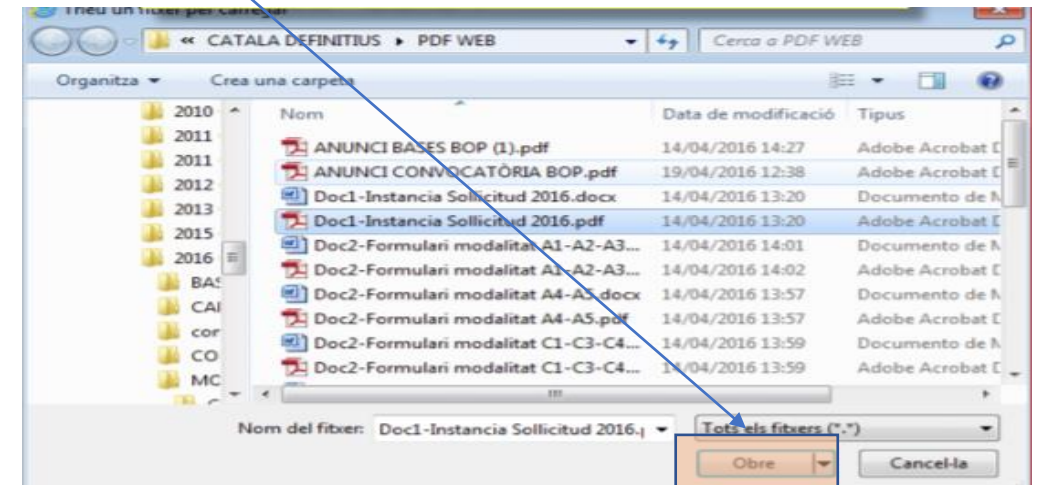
Trieu un fitxer per carregar

« CATALA DEFINITIUS ▸ PDF WEB

Cerca a PDF WEB

Organitza ▾ Crea una carpeta

2010
2011
2011
2012
2013
2015
2016
BAS
CAI
cor
CO
MC

| Nom | Data de modificació | Tipus |
|---|---|---|
| ANUNCI BASES BOP (1).pdf | 14/04/2016 14:27 | Adobe Acrobat D |
| ANUNCI CONVOCATÒRIA BOP.pdf | 19/04/2016 12:38 | Adobe Acrobat D |
| Doc1-Instancia Sollicitud 2016.docx | 14/04/2016 13:20 | Documento de M |
| Doc1-Instancia Sollicitud 2016.pdf | 14/04/2016 13:20 | Adobe Acrobat D |
| Doc2-Formulari modalitat A1-A2-A3... | 14/04/2016 14:01 | Documento de M |
| Doc2-Formulari modalitat A1-A2-A3... | 14/04/2016 14:02 | Adobe Acrobat D |
| Doc2-Formulari modalitat A4-A5.docx | 14/04/2016 13:57 | Documento de M |
| Doc2-Formulari modalitat A4-A5.pdf | 14/04/2016 13:57 | Adobe Acrobat D |
| Doc2-Formulari modalitat C1-C3-C4... | 14/04/2016 13:59 | Documento de M |
| Doc2-Formulari modalitat C1-C3-C4... | 14/04/2016 13:59 | Adobe Acrobat D |

Nom del fitxer: Doc1-Instancia Sollicitud 2016.|

Tots els fitxers (*.*)

Obre

Cancel·la